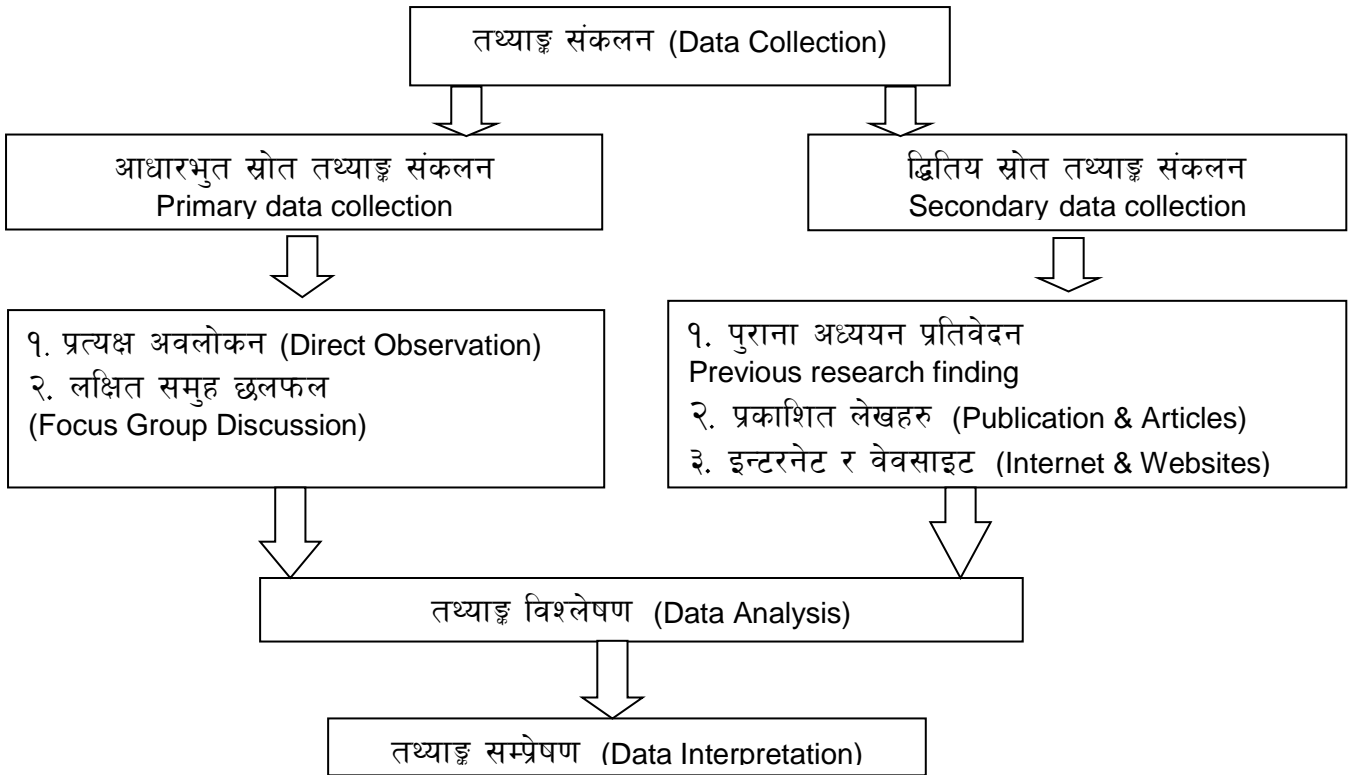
तथ्याङ्क संकलन (Data Collection)

आधारभुत स्रोत तथ्याङ्क संकलन
Primary data collection

द्धितिय स्रोत तथ्याङ्क संकलन
Secondary data collection

१. प्रत्यक्ष अवलोकन (Direct Observation)
२. लक्षित समुह छलफल
(Focus Group Discussion)

१. पुराना अध्ययन प्रतिवेदन
Previous research finding
२. प्रकाशित लेखहरु (Publication & Articles)
३. इन्टरनेट र वेवसाइट (Internet & Websites)

तथ्याङ्क विश्लेषण (Data Analysis)

तथ्याङ्क सम्प्रेषण (Data Interpretation)